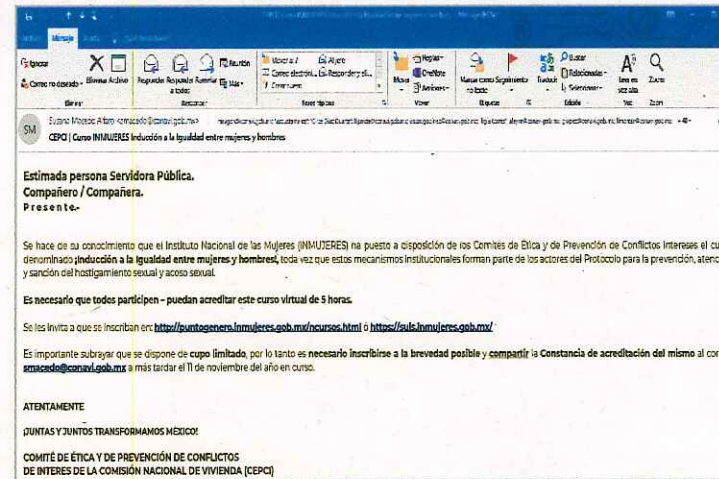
CEPCI | Curso INMUJERES Inducción a la Igualdad entre mujeres y hombres

Estimada persona Servidora Pública.
Compañero / Compañera.
Presente.-

Se hace de su conocimiento que el Instituto Nacional de las Mujeres (INMUJERES) ha puesto a disposición de los Comités de Ética y de Prevención de Conflictos Intereses el cu denominado ¡Inducción a la Igualdad entre mujeres y hombres!, toda vez que estos mecanismos institucionales forman parte de los actores del Protocolo para la prevención, atenc y sanción del hostigamiento sexual y acoso sexual.

Es necesario que todos participen - puedan acreditar este curso virtual de 5 horas.

Se les invita a que se inscriban en: http://puntogenero.inmujeres.gob.mx/ncursos.html o https://suis.inmujeres.gob.mx/

Es importante subrayar que se dispone de cupo limitado, por lo tanto es necesario inscribirse a la brevedad posible y compartir la Constancia de acreditación del mismo al cor smacedo@conavi.gob.mx a más tardar el 11 de noviembre del año en curso.

ATENTAMENTE

¡JUNTAS Y JUNTOS TRANSFORMAMOS MÉXICO!

COMITÉ DE ÉTICA Y DE PREVENCIÓN DE CONFLICTOS
DE INTERES DE LA COMISIÓN NACIONAL DE VIVIENDA (CEPCI)